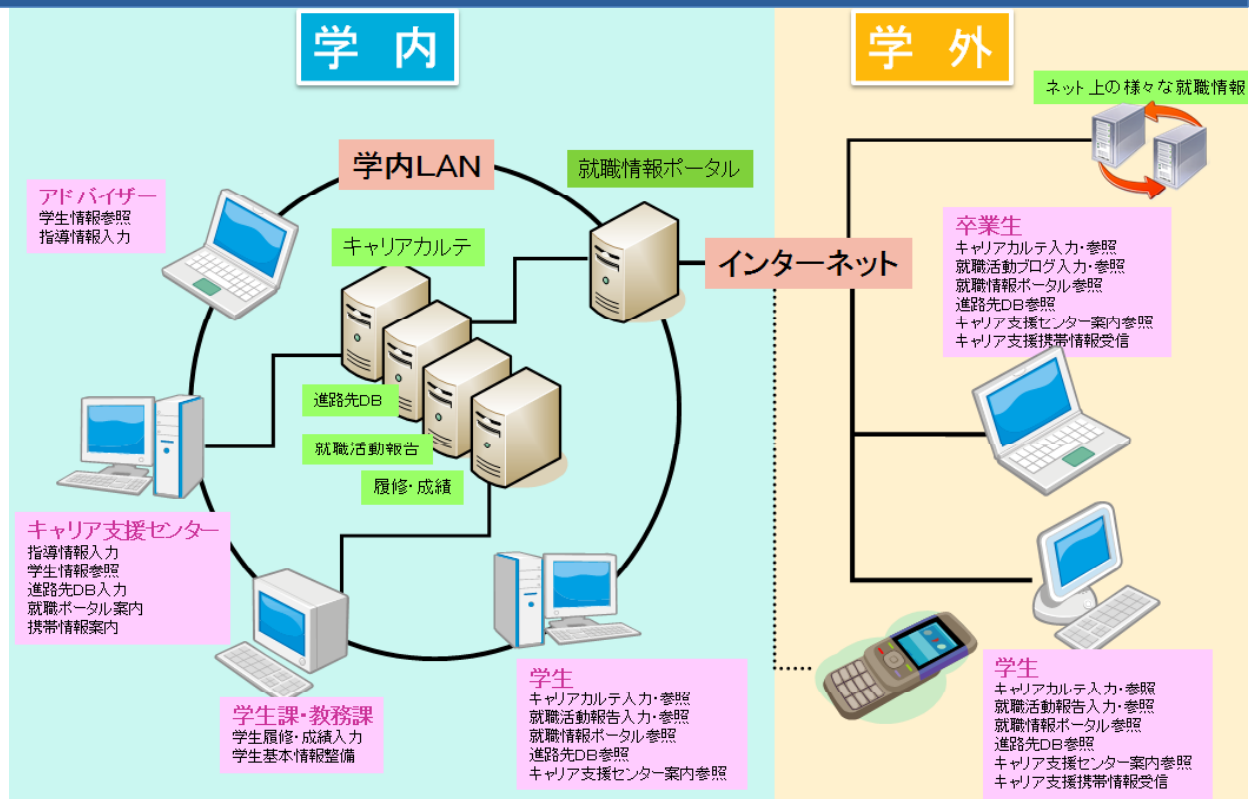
学 内

学 外

ネット上の様々な就職情報

学内LAN

就職情報ポータル

アドバイザー
学生情報参照
指導情報入力

キャリアカルテ

インターネット

卒業生
キャリアカルテ入力・参照
就職活動ブログ入力・参照
就職情報ポータル参照
進路先DB参照
キャリア支援センター案内参照
キャリア支援携帯情報受信

進路先DB

就職活動報告

履修・成績

キャリア支援センター
指導情報入力
学生情報参照
進路先DB入力
就職ポータル案内
携帯情報案内

学生課・教務課
学生履修・成績入力
学生基本情報整備

学生
キャリアカルテ入力・参照
就職活動報告入力・参照
就職情報ポータル参照
進路先DB参照
キャリア支援センター案内参照

学生
キャリアカルテ入力・参照
就職活動報告入力・参照
就職情報ポータル参照
進路先DB参照
キャリア支援センター案内参照
キャリア支援携帯情報受信